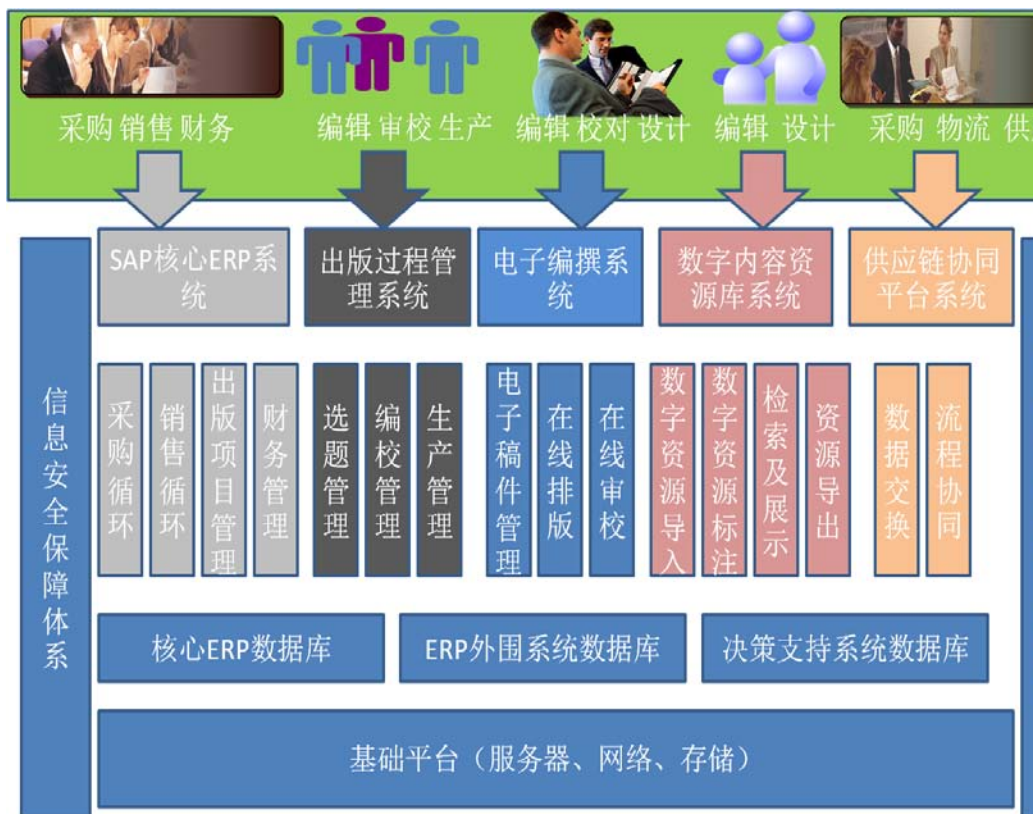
采购 销售 财务

编辑 审校 生产

编辑 校对 设计

编辑 设计

采购 物流 供

信息安全保障体系

SAP核心ERP系统

出版过程管理系统

电子编撰系统

数字内容资源库系统

供应链协同平台系统

采购循环

销售循环

出版项目管理

财务管理

选题管理

编校管理

生产管理

电子稿件管理

在线排版

在线审校

数字资源导入

数字资源标注

检索及展示

资源导出

数据交换

流程协同

核心ERP数据库

ERP外围系统数据库

决策支持系统数据库

基础平台（服务器、网络、存储）